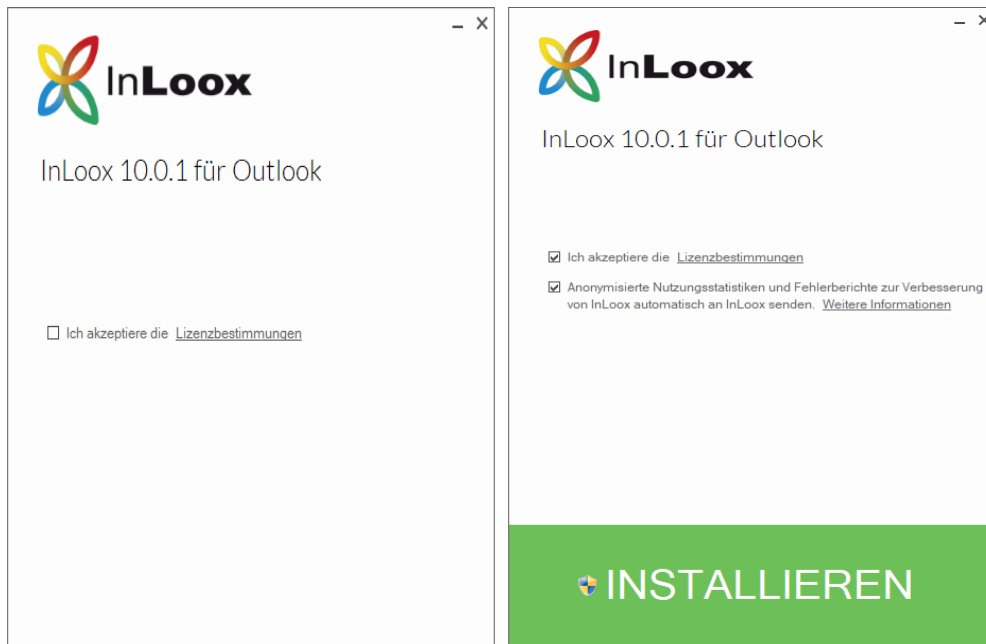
– ×

InLoox

InLoox 10.0.1 für Outlook

Ich akzeptiere die Lizenzbestimmungen

– ×

InLoox

InLoox 10.0.1 für Outlook

Ich akzeptiere die Lizenzbestimmungen

Anonymisierte Nutzungsstatistiken und Fehlerberichte zur Verbesserung von InLoox automatisch an InLoox senden. Weitere Informationen

INSTALLIEREN